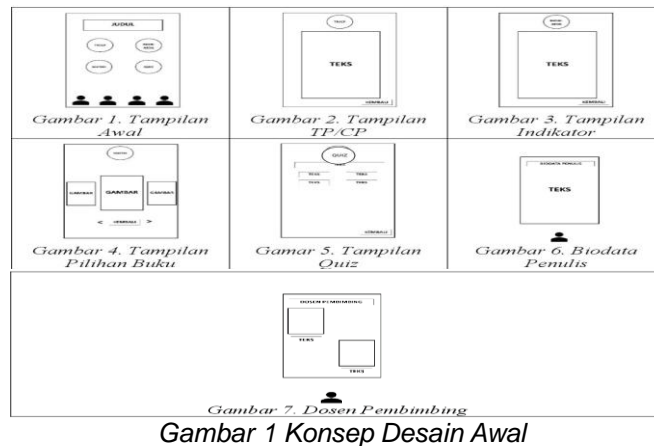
JUDUL
TP/CP
INDIKATOR
MATERI
QUIZ
Gambar 1. Tampilan Awal

TP/CP
TEKS
KEMBALI
Gambar 2. Tampilan TP/CP

INDIKATOR
TEKS
KEMBALI
Gambar 3. Tampilan Indikator

MATERI
GAMBAR
GAMBAR
GAMBAR
< KEMBALI >
Gambar 4. Tampilan Pilihan Buku

QUIZ
TEKS
TEKS
TEKS
TEKS
KEMBALI
Gamar 5. Tampilan Quiz

BIODATA PENULIS
TEKS
Gambar 6. Biodata Penulis

DOSEN PEMBIMBING
TEKS
TEKS
Gambar 7. Dosen Pembimbing

Gambar 1 Konsep Desain Awal